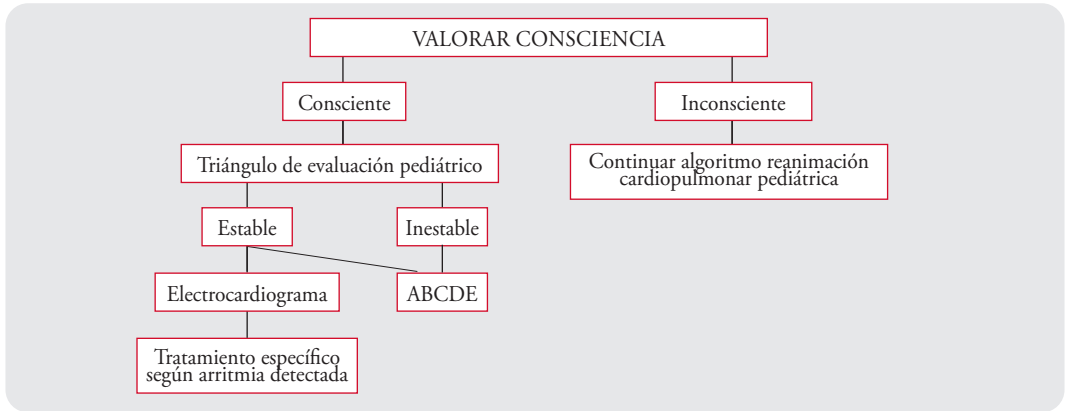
VALORAR CONSCIENCIA

Consciente

Inconsciente

Triángulo de evaluación pediátrico

Continuar algoritmo reanimación cardiopulmonar pediátrica

Estable

Inestable

Electrocardiograma

ABCDE

Tratamiento específico según arritmia detectada